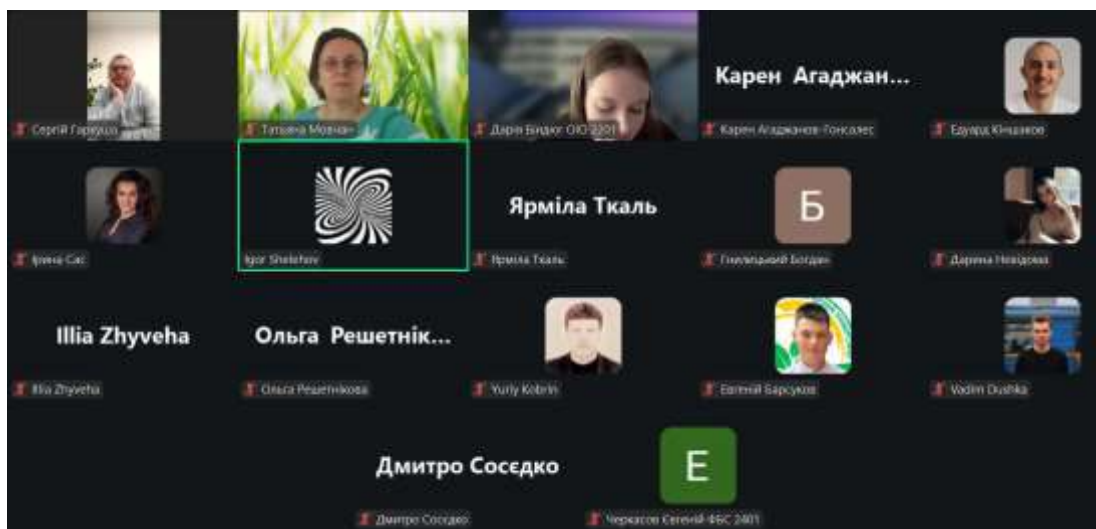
Сергій Гарюшко

Тетяна Мовчан

Дарія Біндюг ОЮ 2201

Карен Агаджан...

Карен Агаджанов-Гонсалес

Едуард Кінцяков

Ірина Сас

Igor Shelehov

Ярміла Ткаль

Ярміла Ткаль

Б

Гнилицький Богдан

Дарина Невідома

Illia Zhyveha

Illia Zhyveha

Ольга Решетнік...

Ольга Решетнікова

Yuriy Kobrin

Евгеній Барсуков

Vadim Dushka

Дмитро Сосєдко

Дмитро Сосєдко

E

Черкасов Євгеній ФБС 2401